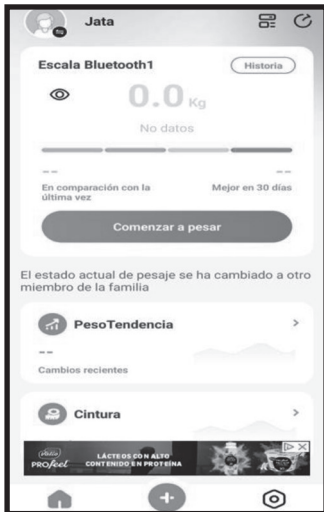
Jata

Escala Bluetooth1

Historia

0.0 Kg

No datos

--

--

En comparación con la última vez

Mejor en 30 días

Comenzar a pesar

El estado actual de pesaje se ha cambiado a otro miembro de la familia

PesoTendencia

>

--

Cambios recientes

Cintura

>

PROfeel

LÁCTEOS CON ALTO CONTENIDO EN PROTEÍNA